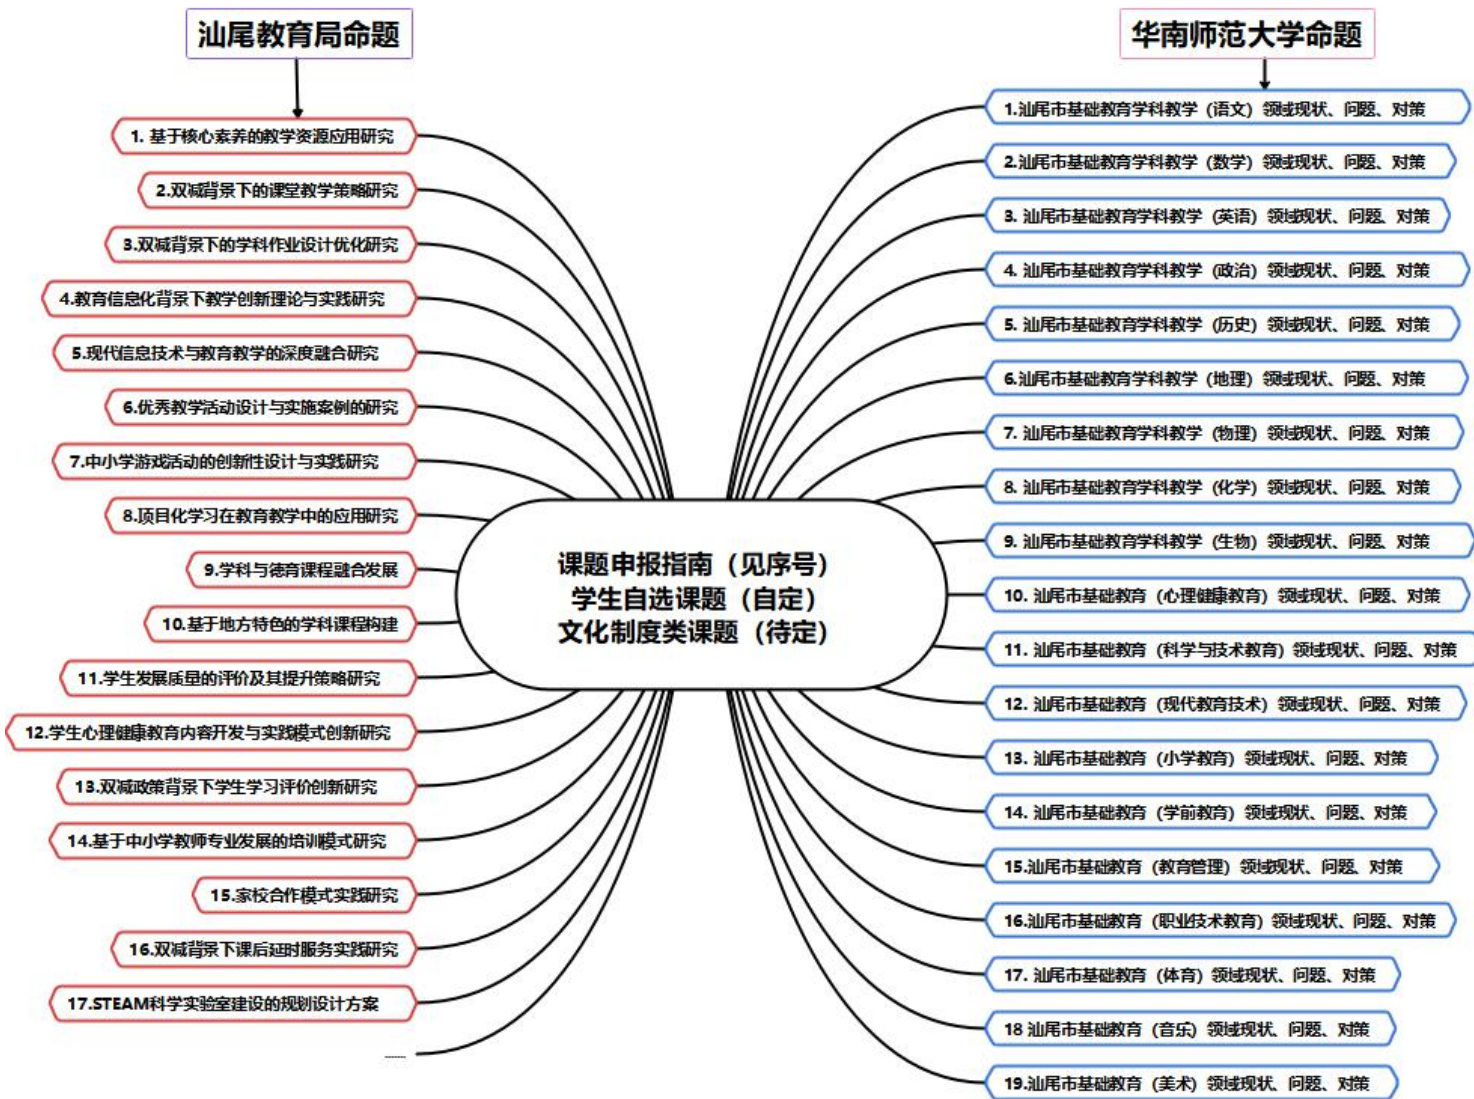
汕尾教育局命题

1. 基于核心素养的教学资源应用研究
2.双减背景下的课堂教学策略研究
3.双减背景下的学科作业设计优化研究
4.教育信息化背景下教学创新理论与实践研究
5.现代信息技术与教育教学的深度融合研究
6.优秀教学活动设计与实施案例的研究
7.中小学游戏活动的创新性设计与实践研究
8.项目化学习在教育教学中的应用研究
9.学科与德育课程融合发展
10.基于地方特色的学科课程构建
11.学生发展质量的评价及其提升策略研究
12.学生心理健康教育内容开发与实践模式创新研究
13.双减政策背景下学生学习评价创新研究
14.基于中小学教师专业发展的培训模式研究
15.家校合作模式实践研究
16.双减背景下课后延时服务实践研究
17.STEAM科学实验室建设的规划设计方案
......

课题申报指南（见序号）
学生自选课题（自定）
文化制度类课题（待定）

华南师范大学命题

1.汕尾市基础教育学科教学（语文）领域现状、问题、对策
2.汕尾市基础教育学科教学（数学）领域现状、问题、对策
3. 汕尾市基础教育学科教学（英语）领域现状、问题、对策
4. 汕尾市基础教育学科教学（政治）领域现状、问题、对策
5. 汕尾市基础教育学科教学（历史）领域现状、问题、对策
6.汕尾市基础教育学科教学（地理）领域现状、问题、对策
7. 汕尾市基础教育学科教学（物理）领域现状、问题、对策
8. 汕尾市基础教育学科教学（化学）领域现状、问题、对策
9. 汕尾市基础教育学科教学（生物）领域现状、问题、对策
10. 汕尾市基础教育（心理健康教育）领域现状、问题、对策
11. 汕尾市基础教育（科学与技术教育）领域现状、问题、对策
12. 汕尾市基础教育（现代教育技术）领域现状、问题、对策
13. 汕尾市基础教育（小学教育）领域现状、问题、对策
14. 汕尾市基础教育（学前教育）领域现状、问题、对策
15.汕尾市基础教育（教育管理）领域现状、问题、对策
16.汕尾市基础教育（职业技术教育）领域现状、问题、对策
17. 汕尾市基础教育（体育）领域现状、问题、对策
18 汕尾市基础教育（音乐）领域现状、问题、对策
19.汕尾市基础教育（美术）领域现状、问题、对策